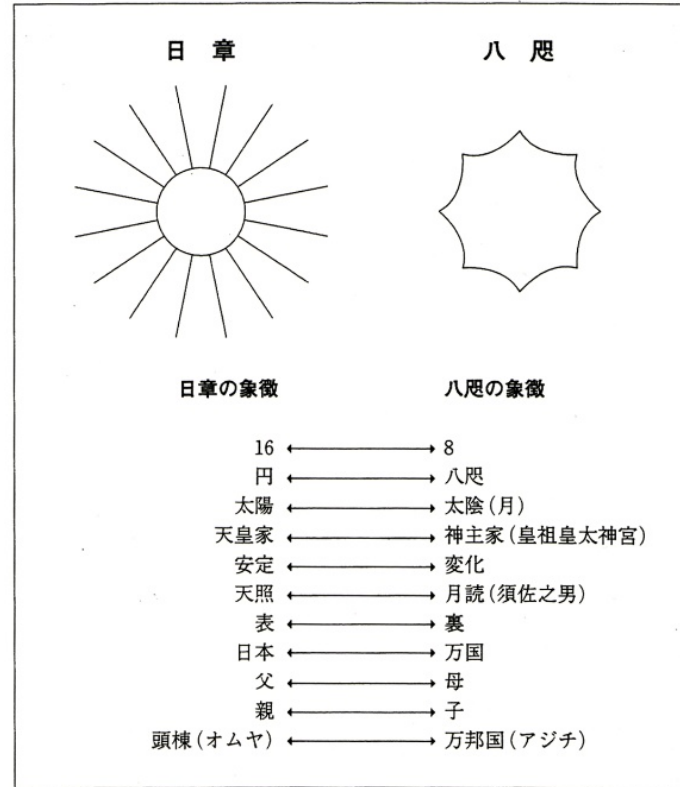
日　章

八　咫

日章の象徴

八咫の象徴

| | | |
|---|---|---|
| 16 | ⟷ | 8 |
| 円 | ⟷ | 八咫 |
| 太陽 | ⟷ | 太陰(月) |
| 天皇家 | ⟷ | 神主家(皇祖皇太神宮) |
| 安定 | ⟷ | 変化 |
| 天照 | ⟷ | 月読(須佐之男) |
| 表 | ⟷ | 裏 |
| 日本 | ⟷ | 万国 |
| 父 | ⟷ | 母 |
| 親 | ⟷ | 子 |
| 頭棟(オムヤ) | ⟷ | 万邦国(アジチ) |